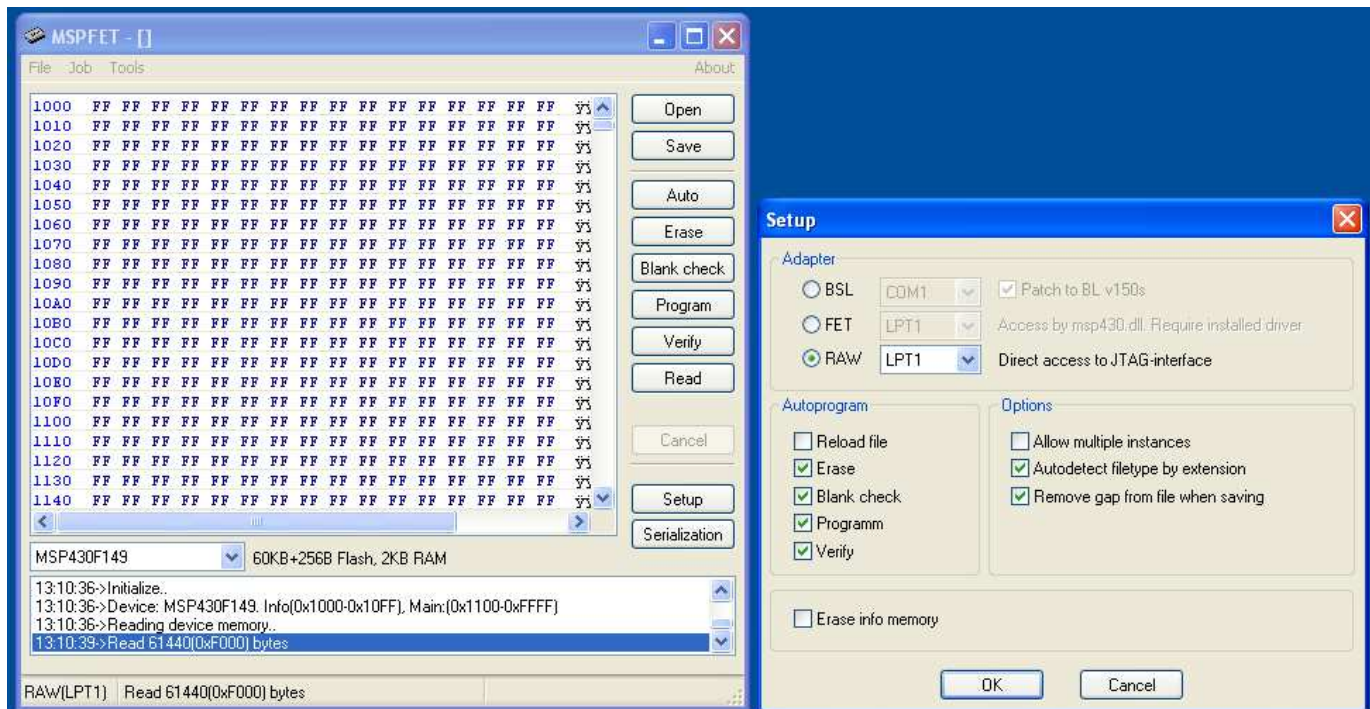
MSPFET - []

File Job Tools About

| | | | | | | | | | | | | | | | | | |
|---|---|---|---|---|---|---|---|---|---|---|---|---|---|---|---|---|---|
| 1000 | FF | FF | FF | FF | FF | FF | FF | FF | FF | FF | FF | FF | FF | FF | FF | FF | ÿÿ |
| 1010 | FF | FF | FF | FF | FF | FF | FF | FF | FF | FF | FF | FF | FF | FF | FF | FF | ÿÿ |
| 1020 | FF | FF | FF | FF | FF | FF | FF | FF | FF | FF | FF | FF | FF | FF | FF | FF | ÿÿ |
| 1030 | FF | FF | FF | FF | FF | FF | FF | FF | FF | FF | FF | FF | FF | FF | FF | FF | ÿÿ |
| 1040 | FF | FF | FF | FF | FF | FF | FF | FF | FF | FF | FF | FF | FF | FF | FF | FF | ÿÿ |
| 1050 | FF | FF | FF | FF | FF | FF | FF | FF | FF | FF | FF | FF | FF | FF | FF | FF | ÿÿ |
| 1060 | FF | FF | FF | FF | FF | FF | FF | FF | FF | FF | FF | FF | FF | FF | FF | FF | ÿÿ |
| 1070 | FF | FF | FF | FF | FF | FF | FF | FF | FF | FF | FF | FF | FF | FF | FF | FF | ÿÿ |
| 1080 | FF | FF | FF | FF | FF | FF | FF | FF | FF | FF | FF | FF | FF | FF | FF | FF | ÿÿ |
| 1090 | FF | FF | FF | FF | FF | FF | FF | FF | FF | FF | FF | FF | FF | FF | FF | FF | ÿÿ |
| 10A0 | FF | FF | FF | FF | FF | FF | FF | FF | FF | FF | FF | FF | FF | FF | FF | FF | ÿÿ |
| 10B0 | FF | FF | FF | FF | FF | FF | FF | FF | FF | FF | FF | FF | FF | FF | FF | FF | ÿÿ |
| 10C0 | FF | FF | FF | FF | FF | FF | FF | FF | FF | FF | FF | FF | FF | FF | FF | FF | ÿÿ |
| 10D0 | FF | FF | FF | FF | FF | FF | FF | FF | FF | FF | FF | FF | FF | FF | FF | FF | ÿÿ |
| 10E0 | FF | FF | FF | FF | FF | FF | FF | FF | FF | FF | FF | FF | FF | FF | FF | FF | ÿÿ |
| 10F0 | FF | FF | FF | FF | FF | FF | FF | FF | FF | FF | FF | FF | FF | FF | FF | FF | ÿÿ |
| 1100 | FF | FF | FF | FF | FF | FF | FF | FF | FF | FF | FF | FF | FF | FF | FF | FF | ÿÿ |
| 1110 | FF | FF | FF | FF | FF | FF | FF | FF | FF | FF | FF | FF | FF | FF | FF | FF | ÿÿ |
| 1120 | FF | FF | FF | FF | FF | FF | FF | FF | FF | FF | FF | FF | FF | FF | FF | FF | ÿÿ |
| 1130 | FF | FF | FF | FF | FF | FF | FF | FF | FF | FF | FF | FF | FF | FF | FF | FF | ÿÿ |
| 1140 | FF | FF | FF | FF | FF | FF | FF | FF | FF | FF | FF | FF | FF | FF | FF | FF | ÿÿ |

Open
Save
Auto
Erase
Blank check
Program
Verify
Read
Cancel
Setup
Serialization

MSP430F149 60KB+256B Flash, 2KB RAM

13:10:36->Initialize..
13:10:36->Device: MSP430F149. Info(0x1000-0x10FF), Main:(0x1100-0xFFFF)
13:10:36->Reading device memory..
13:10:39->Read 61440(0xF000) bytes

RAW(LPT1) Read 61440(0xF000) bytes

Setup

Adapter
BSL COM1 Patch to BL v150s
FET LPT1 Access by msp430.dll. Require installed driver
RAW LPT1 Direct access to JTAG-interface

Autoprogram
Reload file
Erase
Blank check
Programm
Verify

Options
Allow multiple instances
Autodetect filetype by extension
Remove gap from file when saving

Erase info memory

OK Cancel